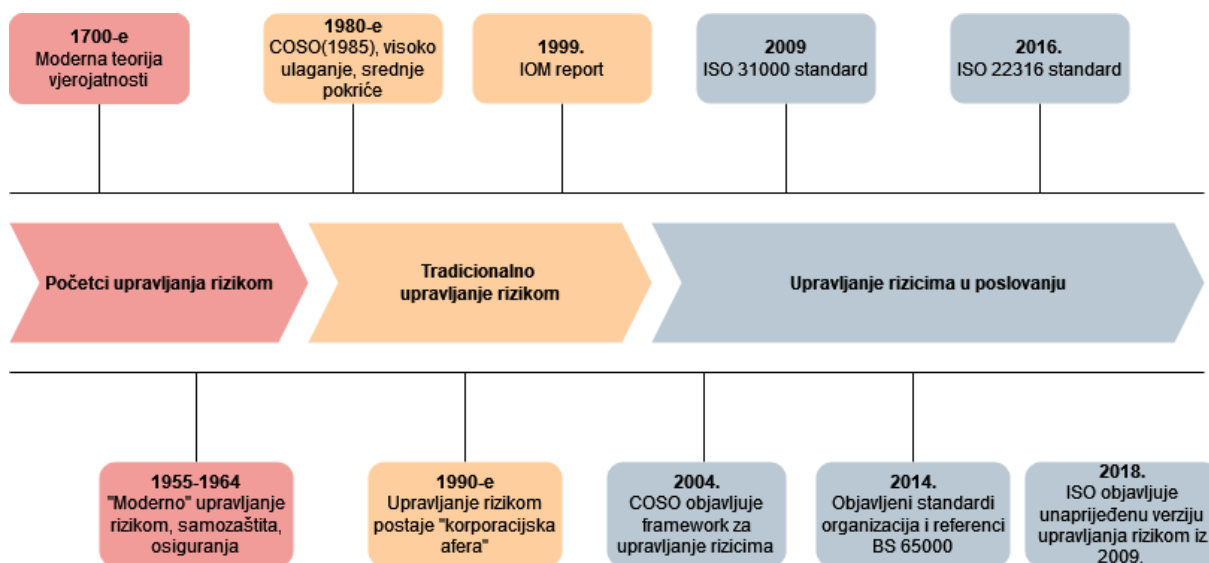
1700-e
Moderna teorija vjerojatnosti

1980-e
COSO(1985), visoko ulaganje, srednje pokriće

1999.
IOM report

2009
ISO 31000 standard

2016.
ISO 22316 standard

Početci upravljanja rizikom

Tradicionalno upravljanje rizikom

Upravljanje rizicima u poslovanju

1955-1964
"Moderno" upravljanje rizikom, samozaštita, osiguranja

1990-e
Upravljanje rizikom postaje "korporacijska afera"

2004.
COSO objavljuje framework za upravljanje rizicima

2014.
Objavljeni standardi organizacija i referenci BS 65000

2018.
ISO objavljuje unaprijeđenu verziju upravljanja rizikom iz 2009.